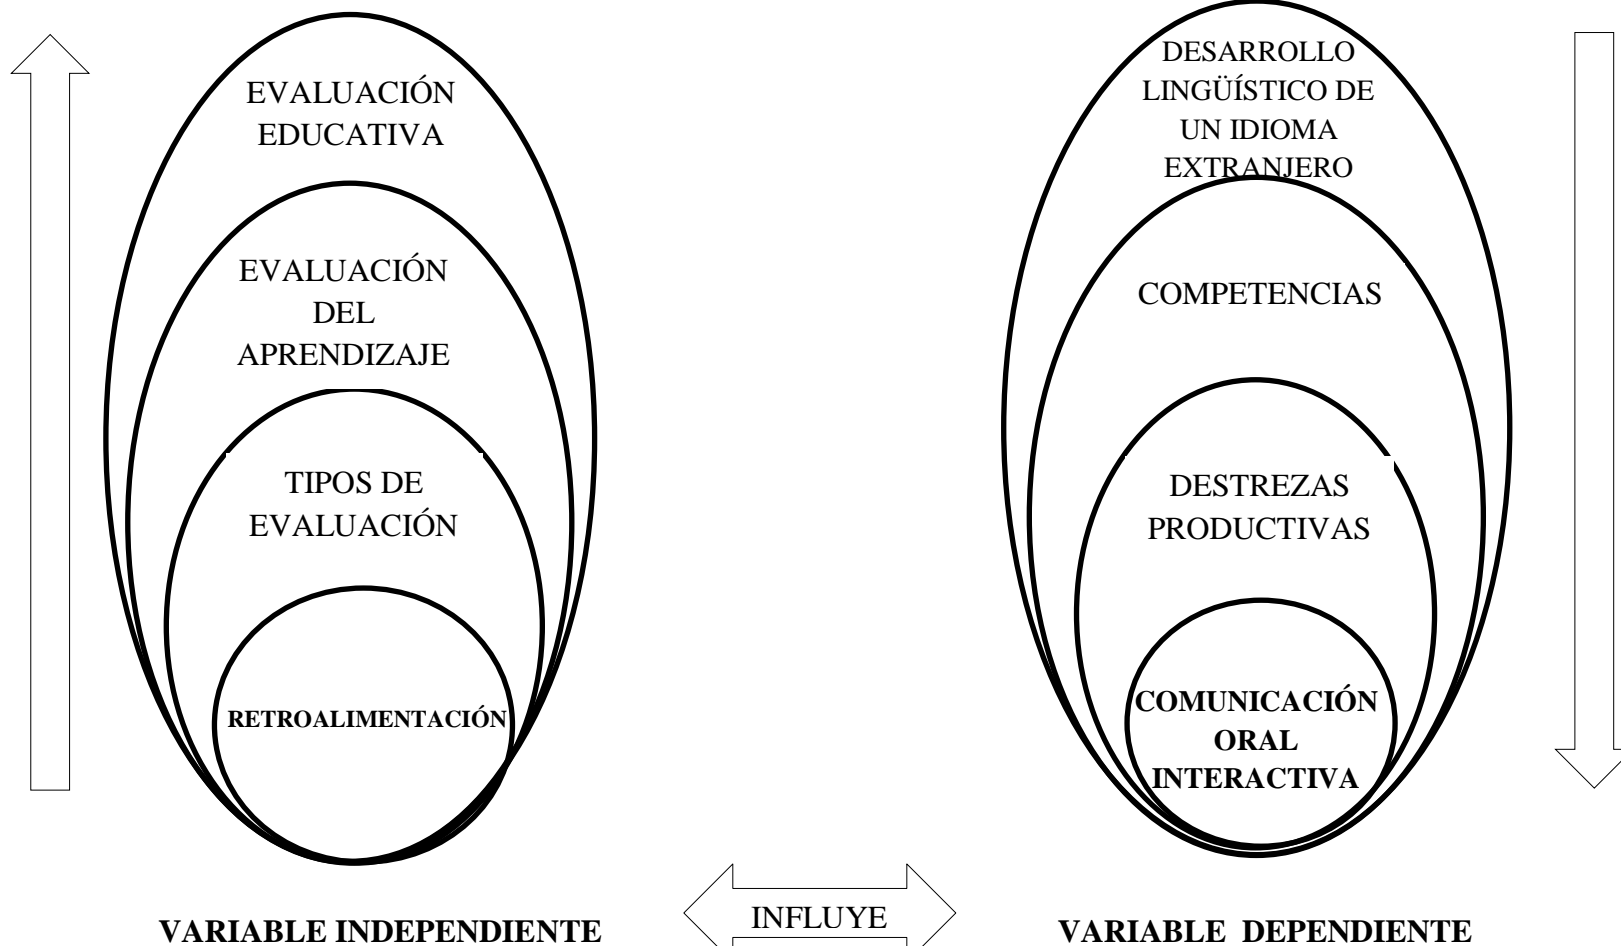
EVALUACIÓN EDUCATIVA

EVALUACIÓN DEL APRENDIZAJE

TIPOS DE EVALUACIÓN

RETROALIMENTACIÓN

DESARROLLO LINGÜÍSTICO DE UN IDIOMA EXTRANJERO

COMPETENCIAS

DESTREZAS PRODUCTIVAS

COMUNICACIÓN ORAL INTERACTIVA

VARIABLE INDEPENDIENTE

INFLUYE

VARIABLE DEPENDIENTE